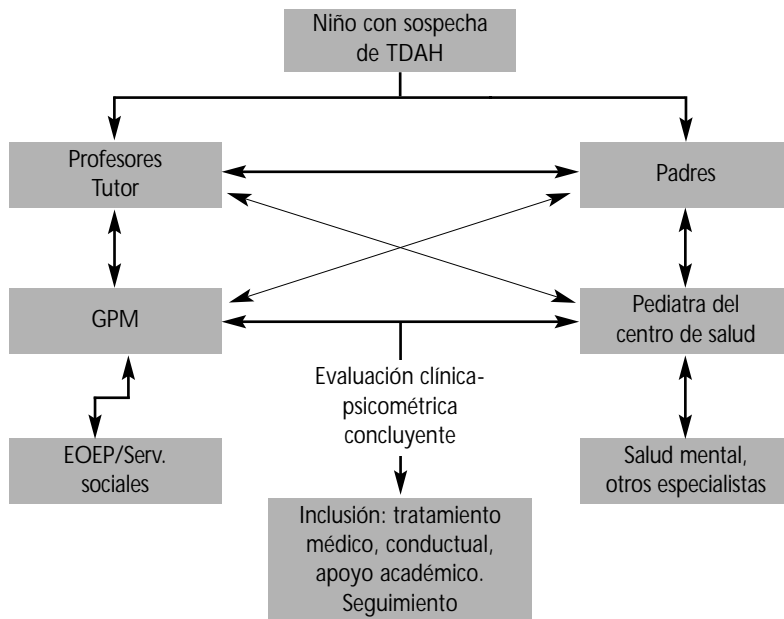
Niño con sospecha de TDAH

Profesores
Tutor

Padres

GPM

Pediatra del centro de salud

Evaluación clínica-psicométrica concluyente

EOEP/Serv. sociales

Salud mental, otros especialistas

Inclusión: tratamiento médico, conductual, apoyo académico. Seguimiento